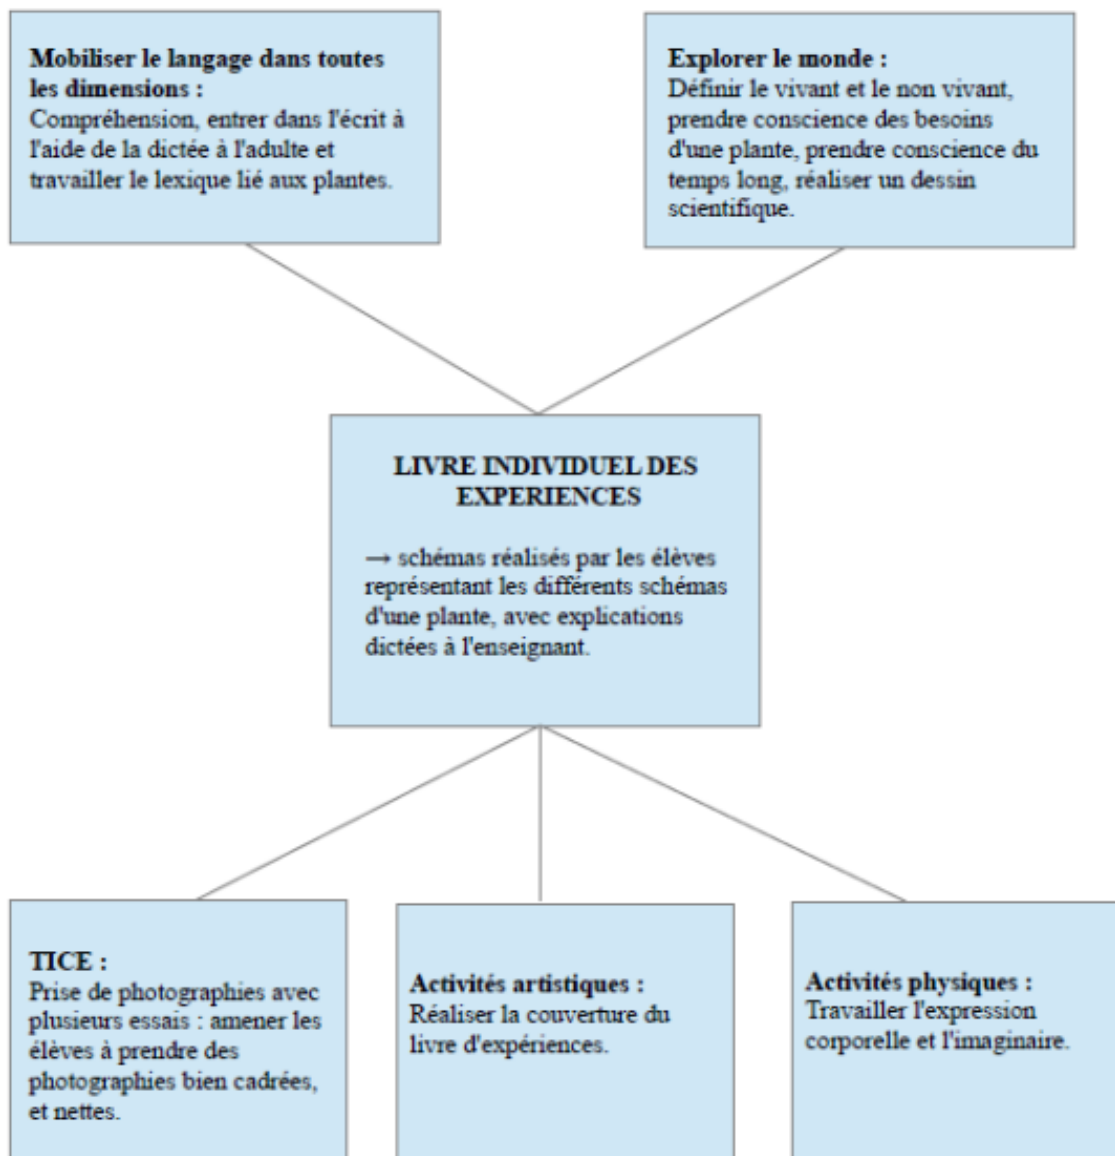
**Mobiliser le langage dans toutes les dimensions :**
Compréhension, entrer dans l'écrit à l'aide de la dictée à l'adulte et travailler le lexique lié aux plantes.

**Explorer le monde :**
Définir le vivant et le non vivant, prendre conscience des besoins d'une plante, prendre conscience du temps long, réaliser un dessin scientifique.

**LIVRE INDIVIDUEL DES EXPERIENCES**

→ schémas réalisés par les élèves représentant les différents schémas d'une plante, avec explications dictées à l'enseignant.

**TICE :**
Prise de photographies avec plusieurs essais : amener les élèves à prendre des photographies bien cadrées, et nettes.

**Activités artistiques :**
Réaliser la couverture du livre d'expériences.

**Activités physiques :**
Travailler l'expression corporelle et l'imaginaire.